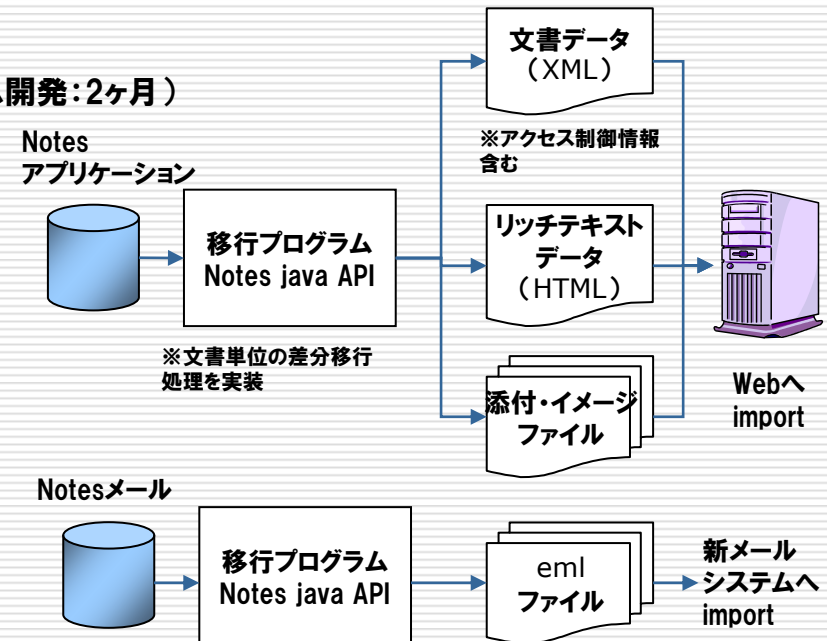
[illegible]開発：2ヶ月）

Notes
アプリケーション

移行プログラム
Notes java API

※文書単位の差分移行処理を実装

文書データ
（XML）

※アクセス制御情報含む

リッチテキストデータ
（HTML）

添付・イメージファイル

Webへ
import

Notesメール

移行プログラム
Notes java API

eml
ファイル

新メールシステムへ
import